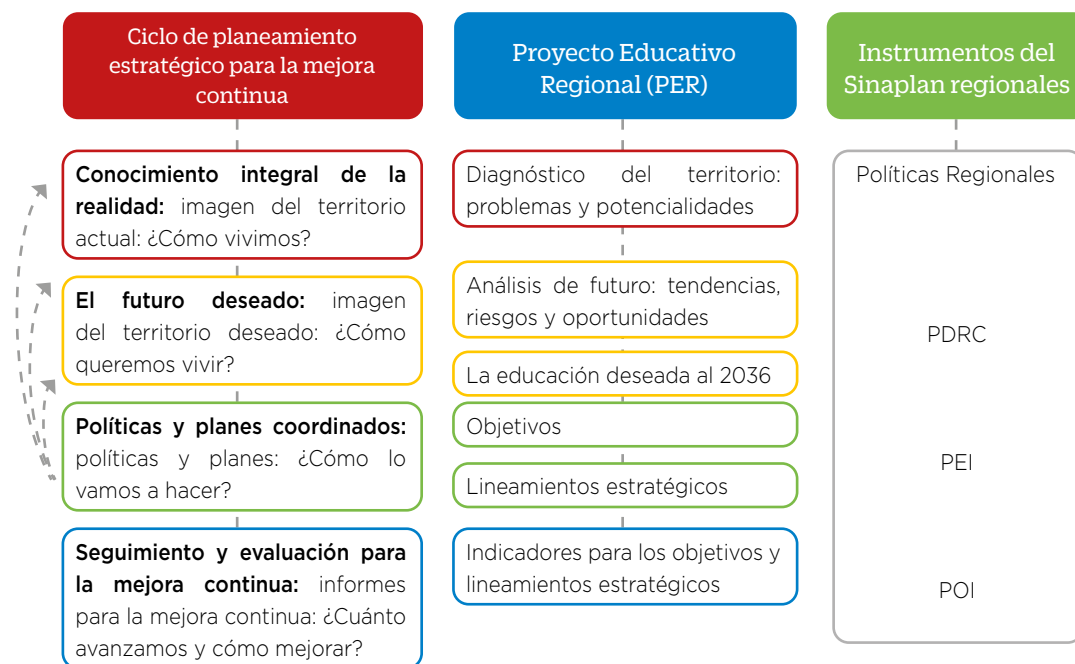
Ciclo de planeamiento estratégico para la mejora continua

Conocimiento integral de la realidad: imagen del territorio actual: ¿Cómo vivimos?

El futuro deseado: imagen del territorio deseado: ¿Cómo queremos vivir?

Políticas y planes coordinados: políticas y planes: ¿Cómo lo vamos a hacer?

Seguimiento y evaluación para la mejora continua: informes para la mejora continua: ¿Cuánto avanzamos y cómo mejorar?

Proyecto Educativo Regional (PER)

Diagnóstico del territorio: problemas y potencialidades

Análisis de futuro: tendencias, riesgos y oportunidades

La educación deseada al 2036

Objetivos

Lineamientos estratégicos

Indicadores para los objetivos y lineamientos estratégicos

Instrumentos del Sinaplan regionales

Políticas Regionales

PDRC

PEI

POI